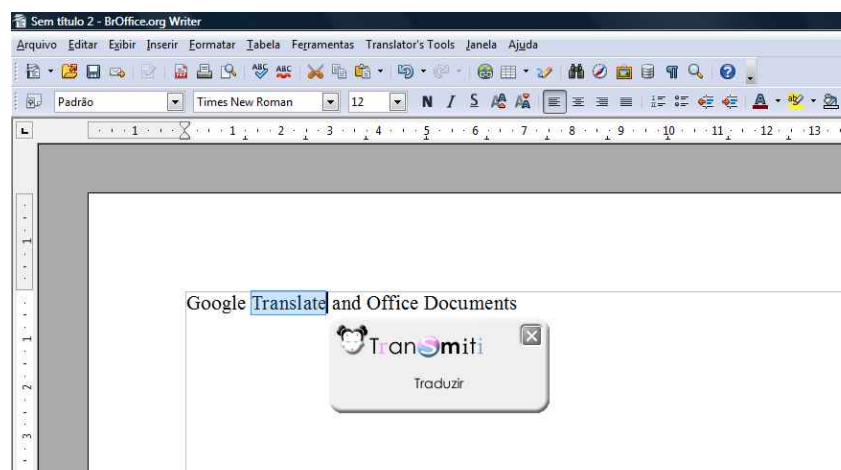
Sem título 2 - BrOffice.org Writer

Arquivo Editar Exibir Inserir Formatar Tabela Ferramentas Translator's Tools Janela Ajuda

Padrão | Times New Roman | 12 | N I S

1 2 3 4 5 6 7 8 9 10 11 12 13

Google Translate and Office Documents

TranSmiti

Traduzir